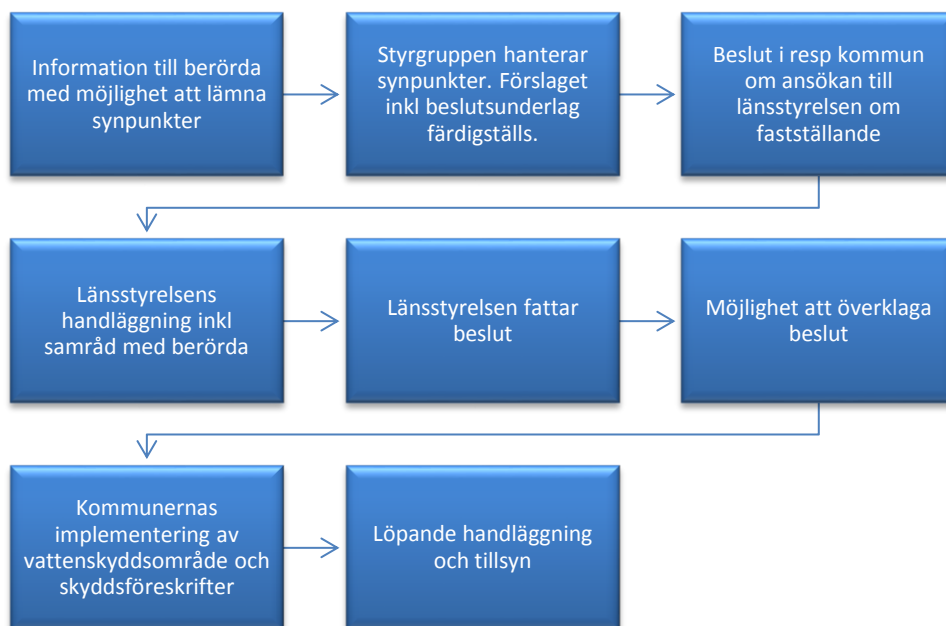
Information till berörda med möjlighet att lämna synpunkter

Styrgruppen hanterar synpunkter. Förslaget inkl beslutsunderlag färdigställs.

Beslut i resp kommun om ansökan till länsstyrelsen om fastställande

Länsstyrelsens handläggning inkl samråd med berörda

Länsstyrelsen fattar beslut

Möjlighet att överklaga beslut

Kommunernas implementering av vattenskyddsområde och skyddsföreskrifter

Löpande handläggning och tillsyn